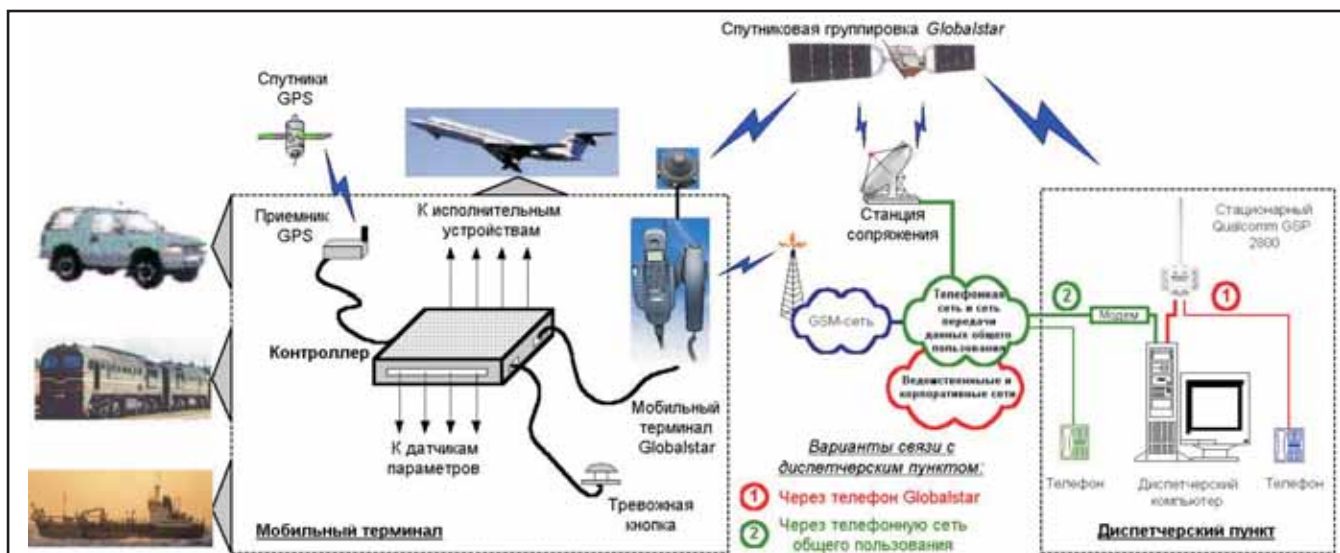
Спутниковая группировка Globalstar

Спутники GPS

Приемник GPS

К исполнительным устройствам

Контроллер

К датчикам параметров

Мобильный терминал Globalstar

Тревожная кнопка

Мобильный терминал

Станция сопряжения

GSM-сеть

Телефонная сеть и сеть передачи данных общего пользования

Ведомственные и корпоративные сети

Варианты связи с диспетчерским пунктом:

1 Через телефон Globalstar

2 Через телефонную сеть общего пользования

Стационарный Qualcomm GSP 2800

2

Модем

1

Телефон

Диспетчерский компьютер

Телефон

Диспетчерский пункт